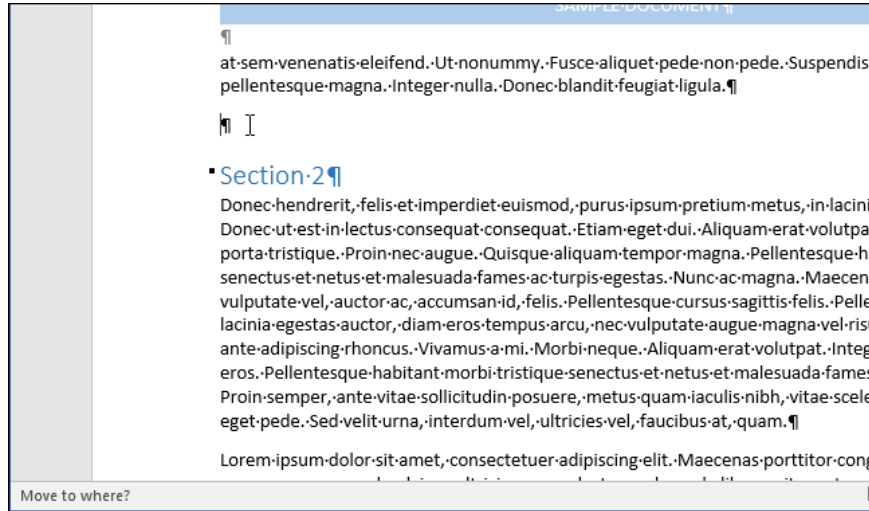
SAMPLE·DOCUMENT¶

¶

at·sem·venenatis·eleifend.·Ut·nonummy.·Fusce·aliquet·pede·non·pede.·Suspendis pellentesque·magna.·Integer·nulla.·Donec·blandit·feugiat·ligula.¶

¶

Section·2¶

Donec·hendrerit,·felis·et·imperdiet·euismod,·purus·ipsum·pretium·metus,·in·lacini Donec·ut·est·in·lectus·consequat·consequat.·Etiam·eget·dui.·Aliquam·erat·volutpa porta·tristique.·Proin·nec·augue.·Quisque·aliquam·tempor·magna.·Pellentesque·h senectus·et·netus·et·malesuada·fames·ac·turpis·egestas.·Nunc·ac·magna.·Maecen vulputate·vel,·auctor·ac,·accumsan·id,·felis.·Pellentesque·cursus·sagittis·felis.·Pelle lacinia·egestas·auctor,·diam·eros·tempus·arcu,·nec·vulputate·augue·magna·vel·ris ante·adipiscing·rhoncus.·Vivamus·a·mi.·Morbi·neque.·Aliquam·erat·volutpat.·Integ eros.·Pellentesque·habitant·morbi·tristique·senectus·et·netus·et·malesuada·fames Proin·semper,·ante·vitae·sollicitudin·posuere,·metus·quam·iaculis·nibh,·vitae·scele eget·pede.·Sed·velit·urna,·interdum·vel,·ultricies·vel,·faucibus·at,·quam.¶

Lorem·ipsum·dolor·sit·amet,·consectetuer·adipiscing·elit.·Maecenas·porttitor·cong

Move to where?